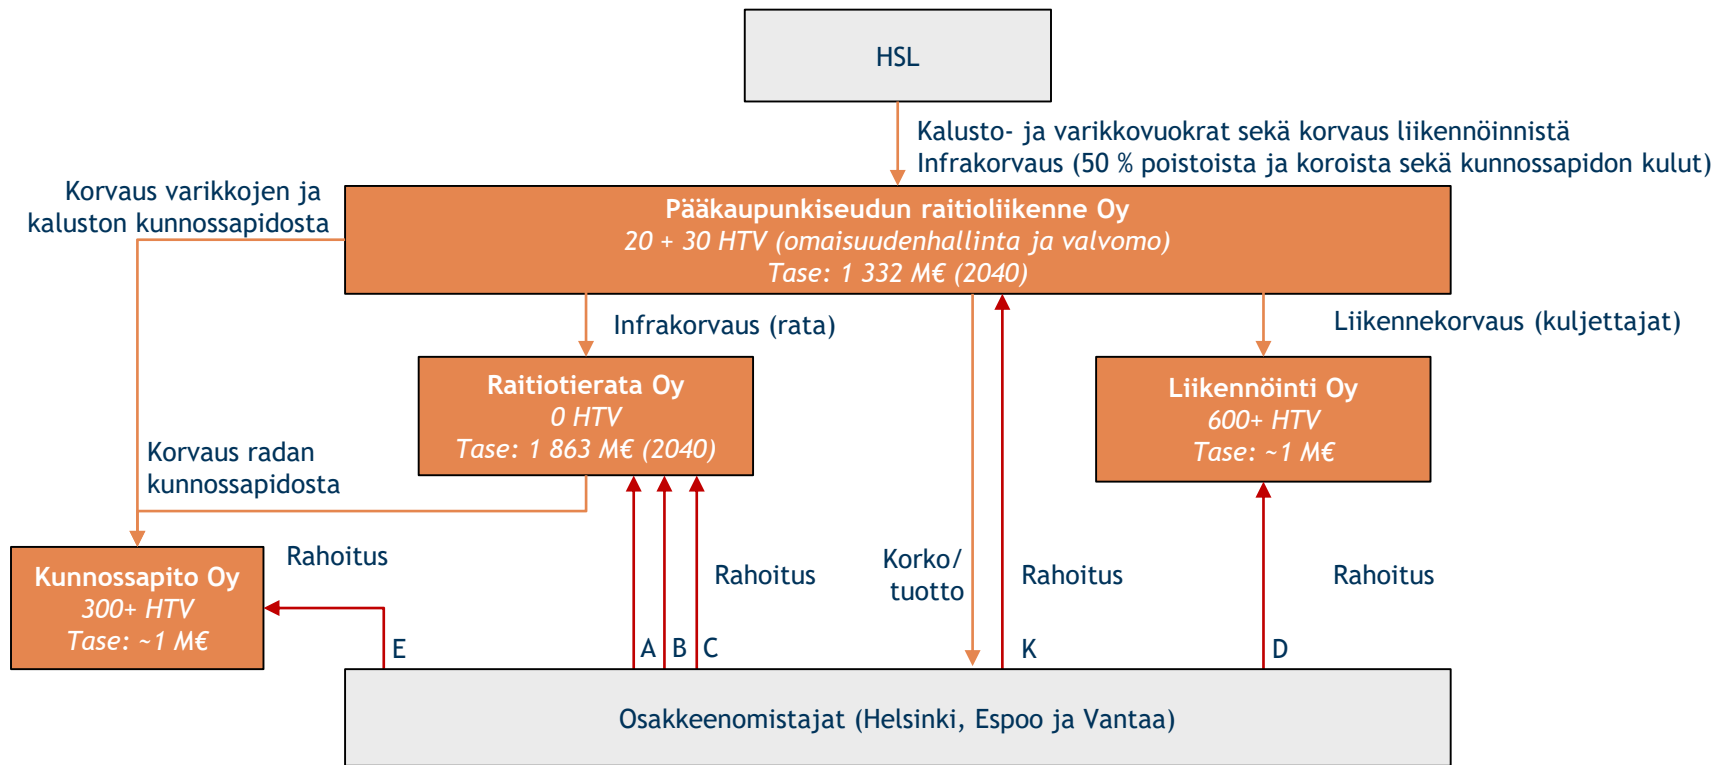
HSL

Kalusto- ja varikkovuokrat sekä korvaus liikennöinnistä
Infrakorvaus (50 % poistoista ja koroista sekä kunnossapidon kulut)

Korvaus varikkojen ja kaluston kunnossapidosta

Pääkaupunkiseudun raitioliikenne Oy
20 + 30 HTV (omaisuudenhallinta ja valvomo)
Tase: 1 332 M€ (2040)

Infrakorvaus (rata)

Liikennekorvaus (kuljettajat)

Raitiotierata Oy
0 HTV
Tase: 1 863 M€ (2040)

Liikennöinti Oy
600+ HTV
Tase: ~1 M€

Korvaus radan kunnossapidosta

Kunnossapito Oy
300+ HTV
Tase: ~1 M€

Rahoitus

Rahoitus

Korko/ tuotto

Rahoitus

Rahoitus

E

A B C

K

D

Osakkeenomistajat (Helsinki, Espoo ja Vantaa)